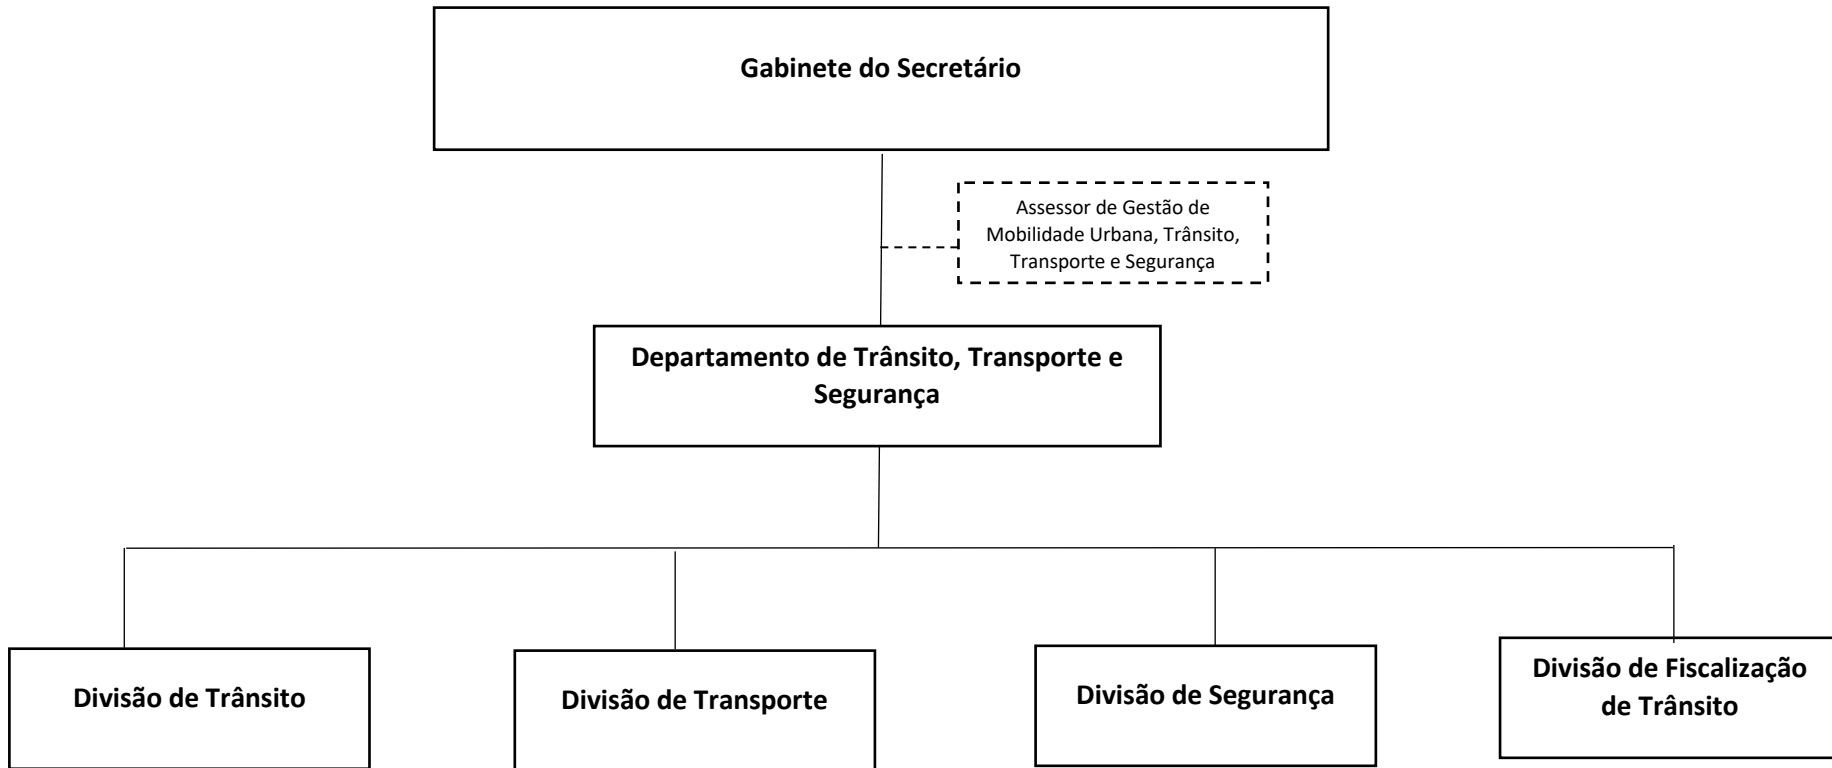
Gabinete do Secretário

Assessor de Gestão de Mobilidade Urbana, Trânsito, Transporte e Segurança

Departamento de Trânsito, Transporte e Segurança

Divisão de Trânsito

Divisão de Transporte

Divisão de Segurança

Divisão de Fiscalização de Trânsito